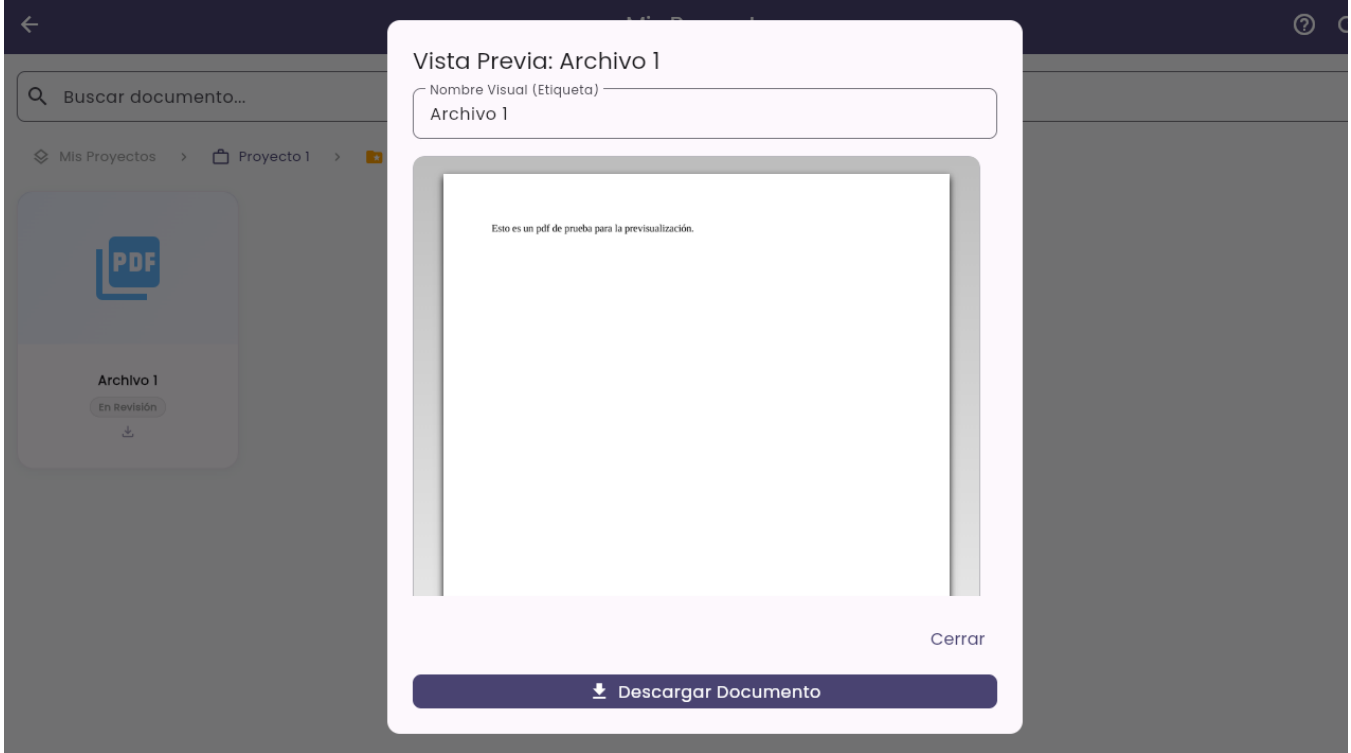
Buscar documento...

Mis Proyectos > Proyecto 1 >

PDF

Archivo 1
En Revisión

Vista Previa: Archivo 1

Nombre Visual (Etiqueta)
Archivo 1

Esto es un pdf de prueba para la previsualización.

Cerrar

Descargar Documento